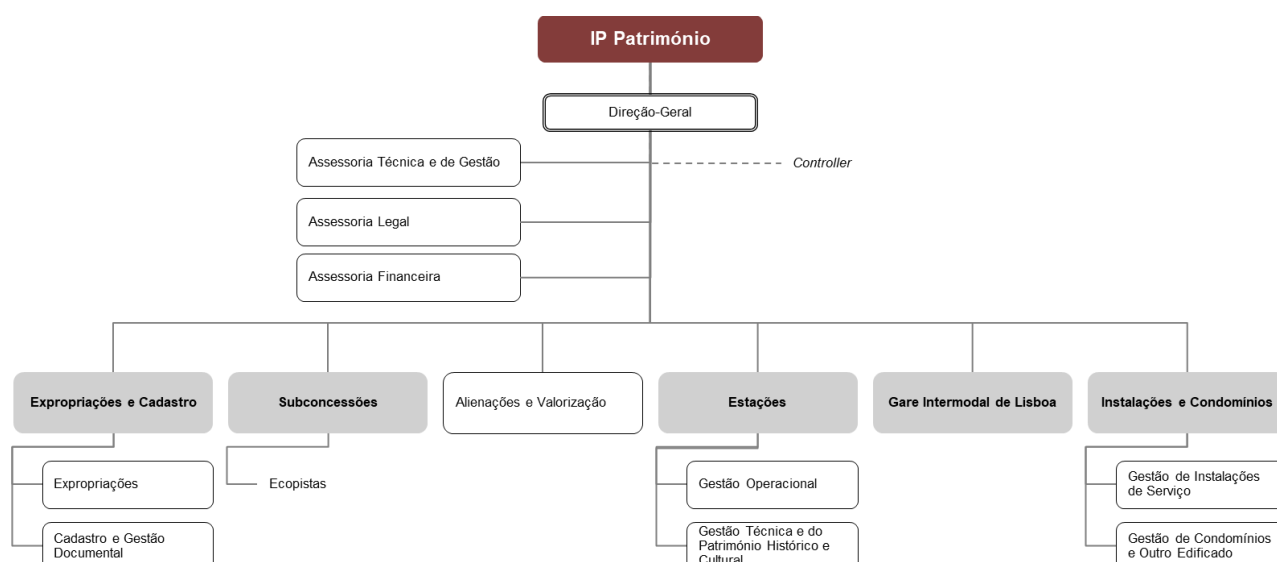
IP Património

Direção-Geral

Assessoria Técnica e de Gestão

Controller

Assessoria Legal

Assessoria Financeira

Expropriações e Cadastro

Subconcessões

Alienações e Valorização

Estações

Gare Intermodal de Lisboa

Instalações e Condomínios

Expropriações

Cadastro e Gestão Documental

Ecopistas

Gestão Operacional

Gestão Técnica e do Património Histórico e Cultural

Gestão de Instalações de Serviço

Gestão de Condomínios e Outro Edificado